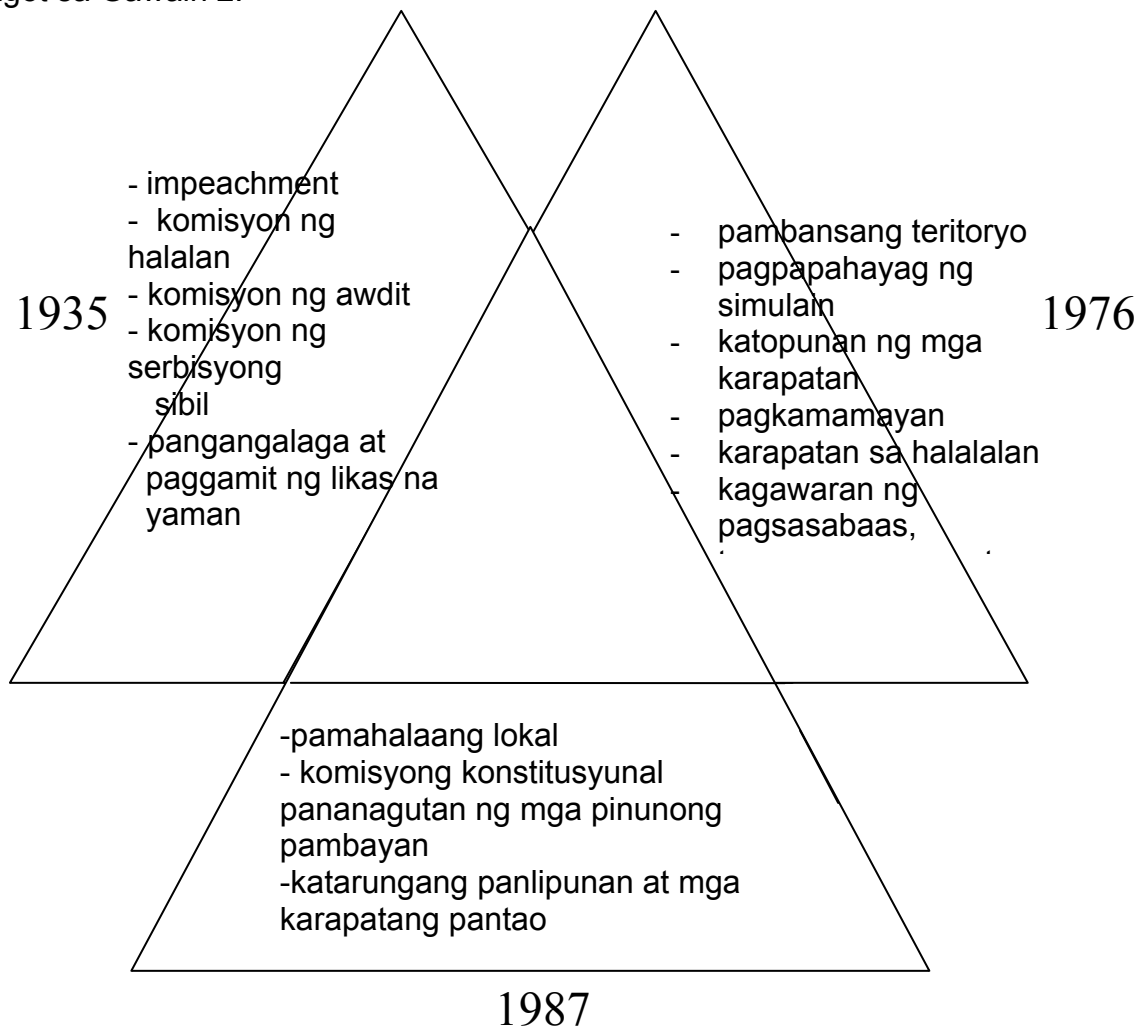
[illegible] sa Gawain 2.

- impeachment
- komisyon ng halalan
- komisyon ng awdit
- komisyon ng serbisyong sibil
- pangangalaga at paggamit ng likas na yaman

1935

- pambansang teritoryo
- pagpapahayag ng simulain
- katopunan ng mga karapatan
- pagkamamayan
- karapatan sa halalalan
- kagawaran ng pagsasabaas, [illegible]

1976

-pamahalaang lokal
- komisyong konstitusyunal pananagutan ng mga pinunong pambayan
-katarungang panlipunan at mga karapatang pantao

1987